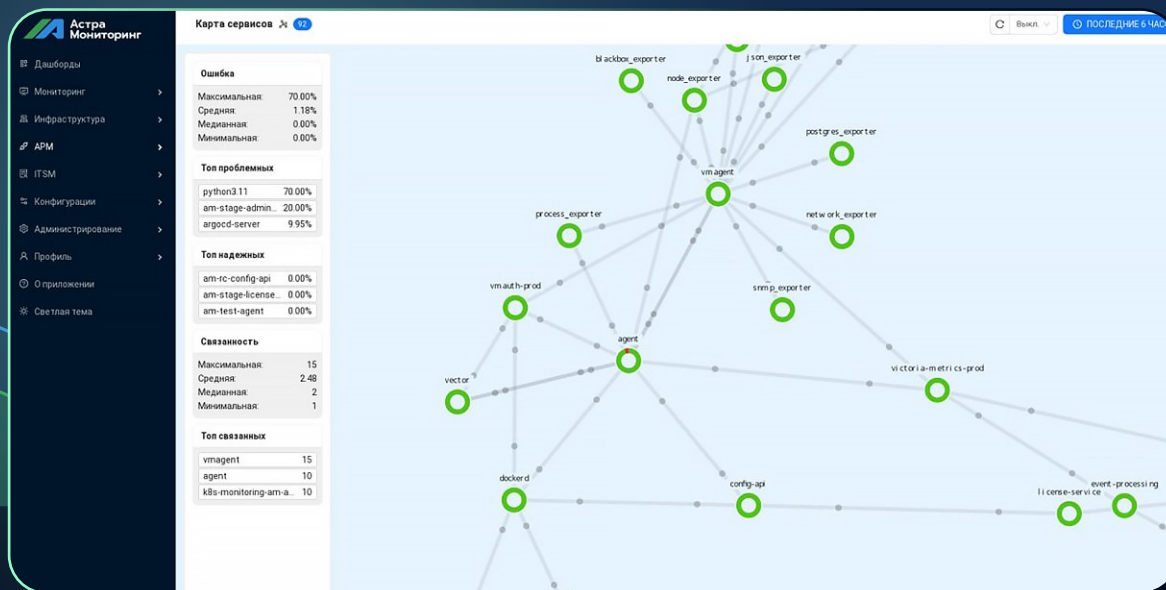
Астра Мониторинг

Дашборды
Мониторинг
Инфраструктура
APM
ITSM
Конфигурации
Администрирование
Профиль
О приложении
Светлая тема

Карта сервисов 92

Выкл.
ПОСЛЕДНИЕ 6 ЧАС

Ошибка
Максимальная: 70.00%
Средняя: 1.18%
Медианная: 0.00%
Минимальная: 0.00%

Топ проблемных
| python3.11 | 70.00% |
|---|---|
| am-stage-admin... | 20.00% |
| argocd-server | 9.95% |

Топ надежных
| am-rc-config-api | 0.00% |
|---|---|
| am-stage-license... | 0.00% |
| am-test-agent | 0.00% |

Связанность
Максимальная: 15
Средняя: 2.48
Медианная: 2
Минимальная: 1

Топ связанных
| vmagent | 15 |
|---|---|
| agent | 10 |
| k8s-monitoring-am-a... | 10 |

blackbox_exporter
node_exporter
json_exporter
postgres_exporter
vmagent
process_exporter
network_exporter
snmp_exporter
vmauth-prod
agent
victoria-metrics-prod
vector
dockerd
config-api
license-service
event-processing